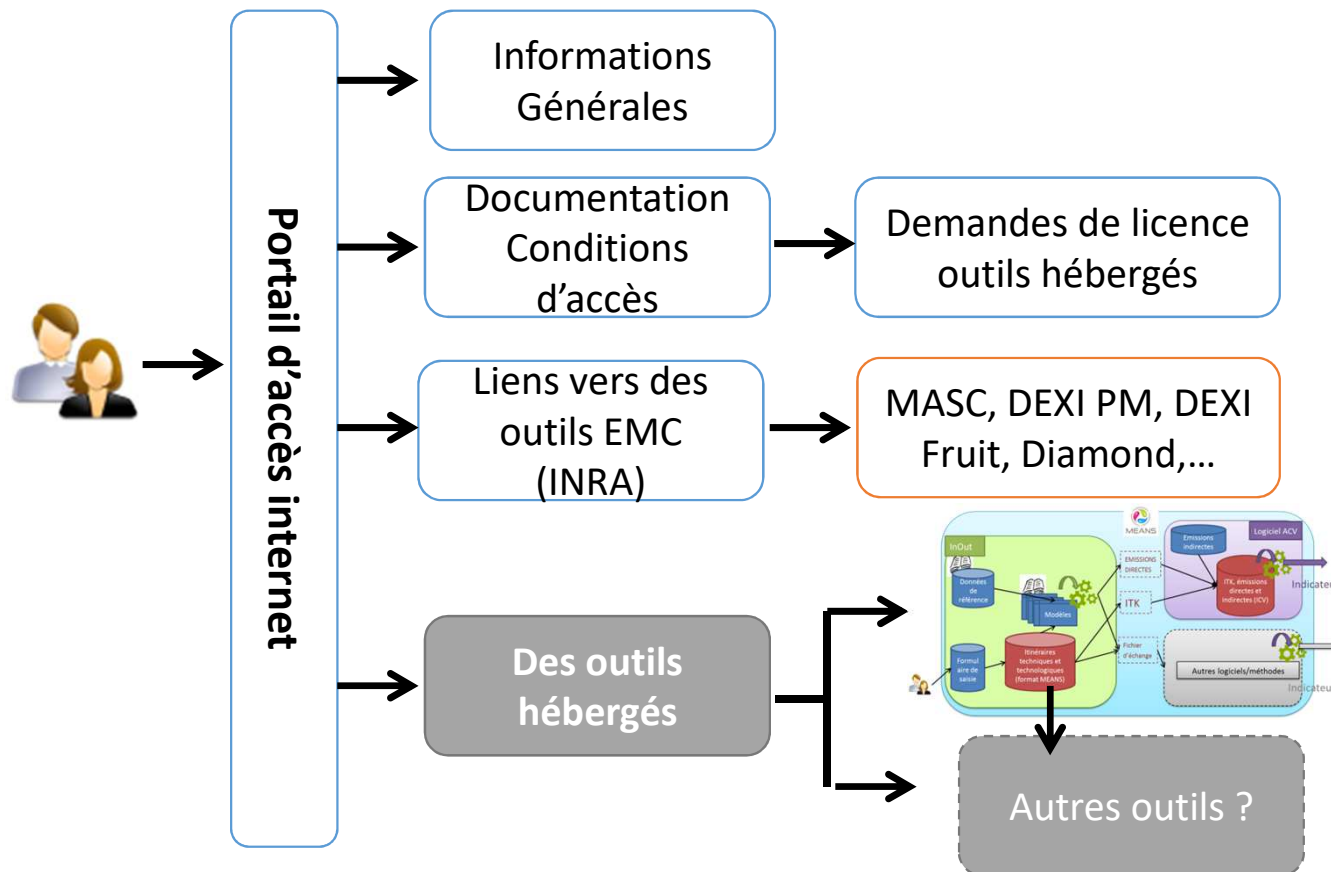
Portail d'accès internet

Informations Générales

Documentation Conditions d'accès

Demandes de licence outils hébergés

Liens vers des outils EMC (INRA)

MASC, DEXI PM, DEXI Fruit, Diamond,…

Des outils hébergés

MEANS

InOut

Données de référence

Modèles

Formulaire de saisie

Itinéraires techniques et technologiques (format MEANS)

EMISSIONS DIRECTES

ITK

Fichier d'échange

Logiciel ACV

Emissions indirectes

ITK, émissions directes et indirectes (ICV)

Indicateu

Autres logiciels/méthodes

Indicateu

Autres outils ?